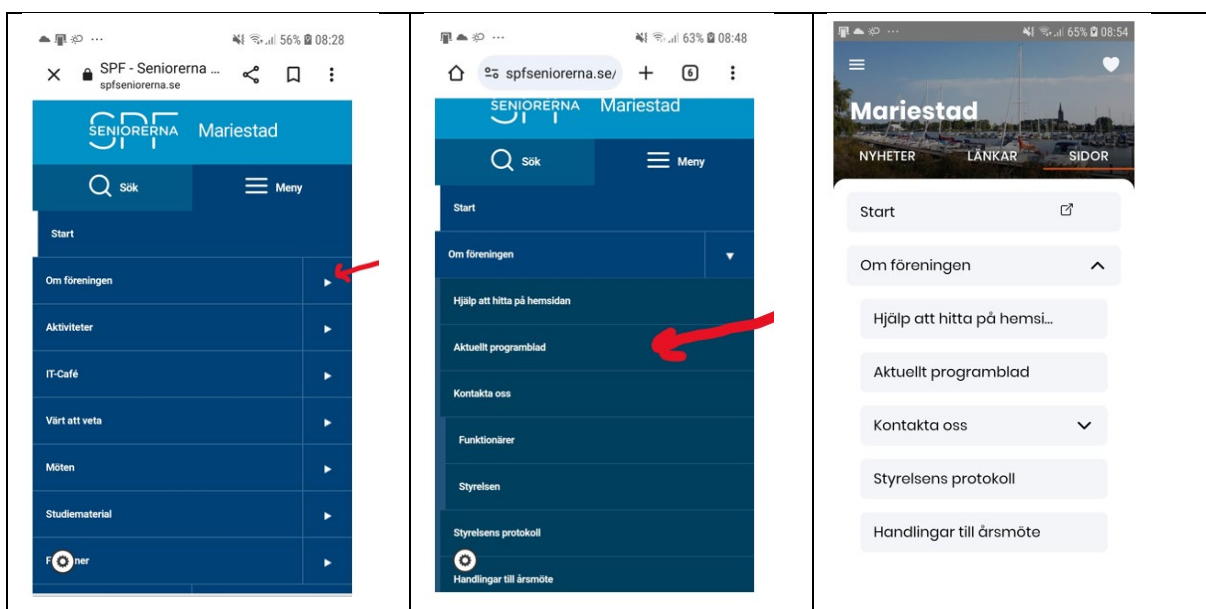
56% 08:28
SPF - Seniorerna ...
spfseniorerna.se
SENIORERNA SPF Mariestad
Sök
Meny
Start
Om föreningen
Aktiviteter
IT-Café
Värt att veta
Möten
Studiematerial
F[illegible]ner

63% 08:48
spfseniorerna.se/
6
SENIORERNA SPF Mariestad
Sök
Meny
Start
Om föreningen
Hjälp att hitta på hemsidan
Aktuellt programblad
Kontakta oss
Funktionärer
Styrelsen
Styrelsens protokoll
Handlingar till årsmöte

65% 08:54
Mariestad
NYHETER
LÄNKAR
SIDOR
Start
Om föreningen
Hjälp att hitta på hemsi...
Aktuellt programblad
Kontakta oss
Styrelsens protokoll
Handlingar till årsmöte